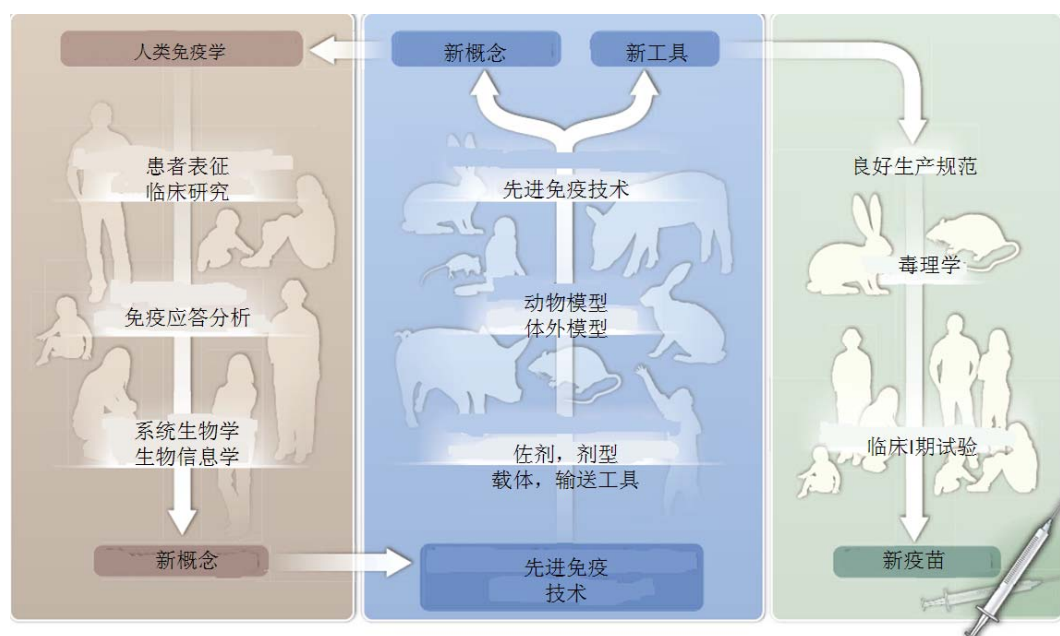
人类免疫学

患者表征
临床研究

免疫应答分析

系统生物学
生物信息学

新概念

新概念

新工具

先进免疫技术

动物模型
体外模型

佐剂，剂型
载体，输送工具

先进免疫
技术

良好生产规范

毒理学

临床I期试验

新疫苗